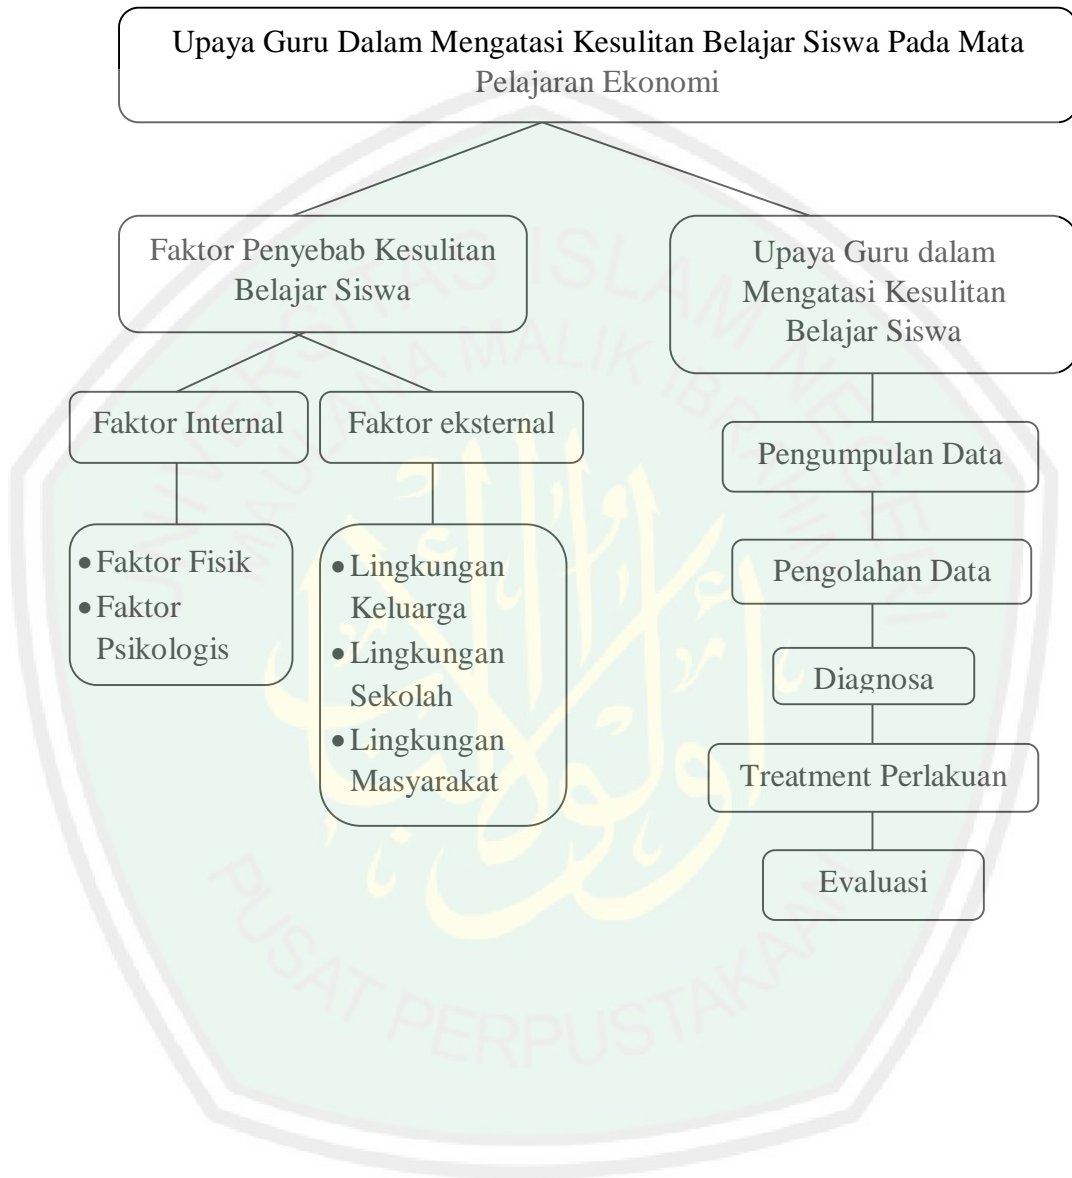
Upaya Guru Dalam Mengatasi Kesulitan Belajar Siswa Pada Mata Pelajaran Ekonomi

Faktor Penyebab Kesulitan Belajar Siswa

Upaya Guru dalam Mengatasi Kesulitan Belajar Siswa

Faktor Internal

Faktor eksternal

• Faktor Fisik
• Faktor Psikologis

• Lingkungan Keluarga
• Lingkungan Sekolah
• Lingkungan Masyarakat

Pengumpulan Data

Pengolahan Data

Diagnosa

Treatment Perlakuan

Evaluasi

UNIVERSITAS ISLAM NEGERI MAULANA MALIK IBRAHIM

PUSAT PERPUSTAKAAN